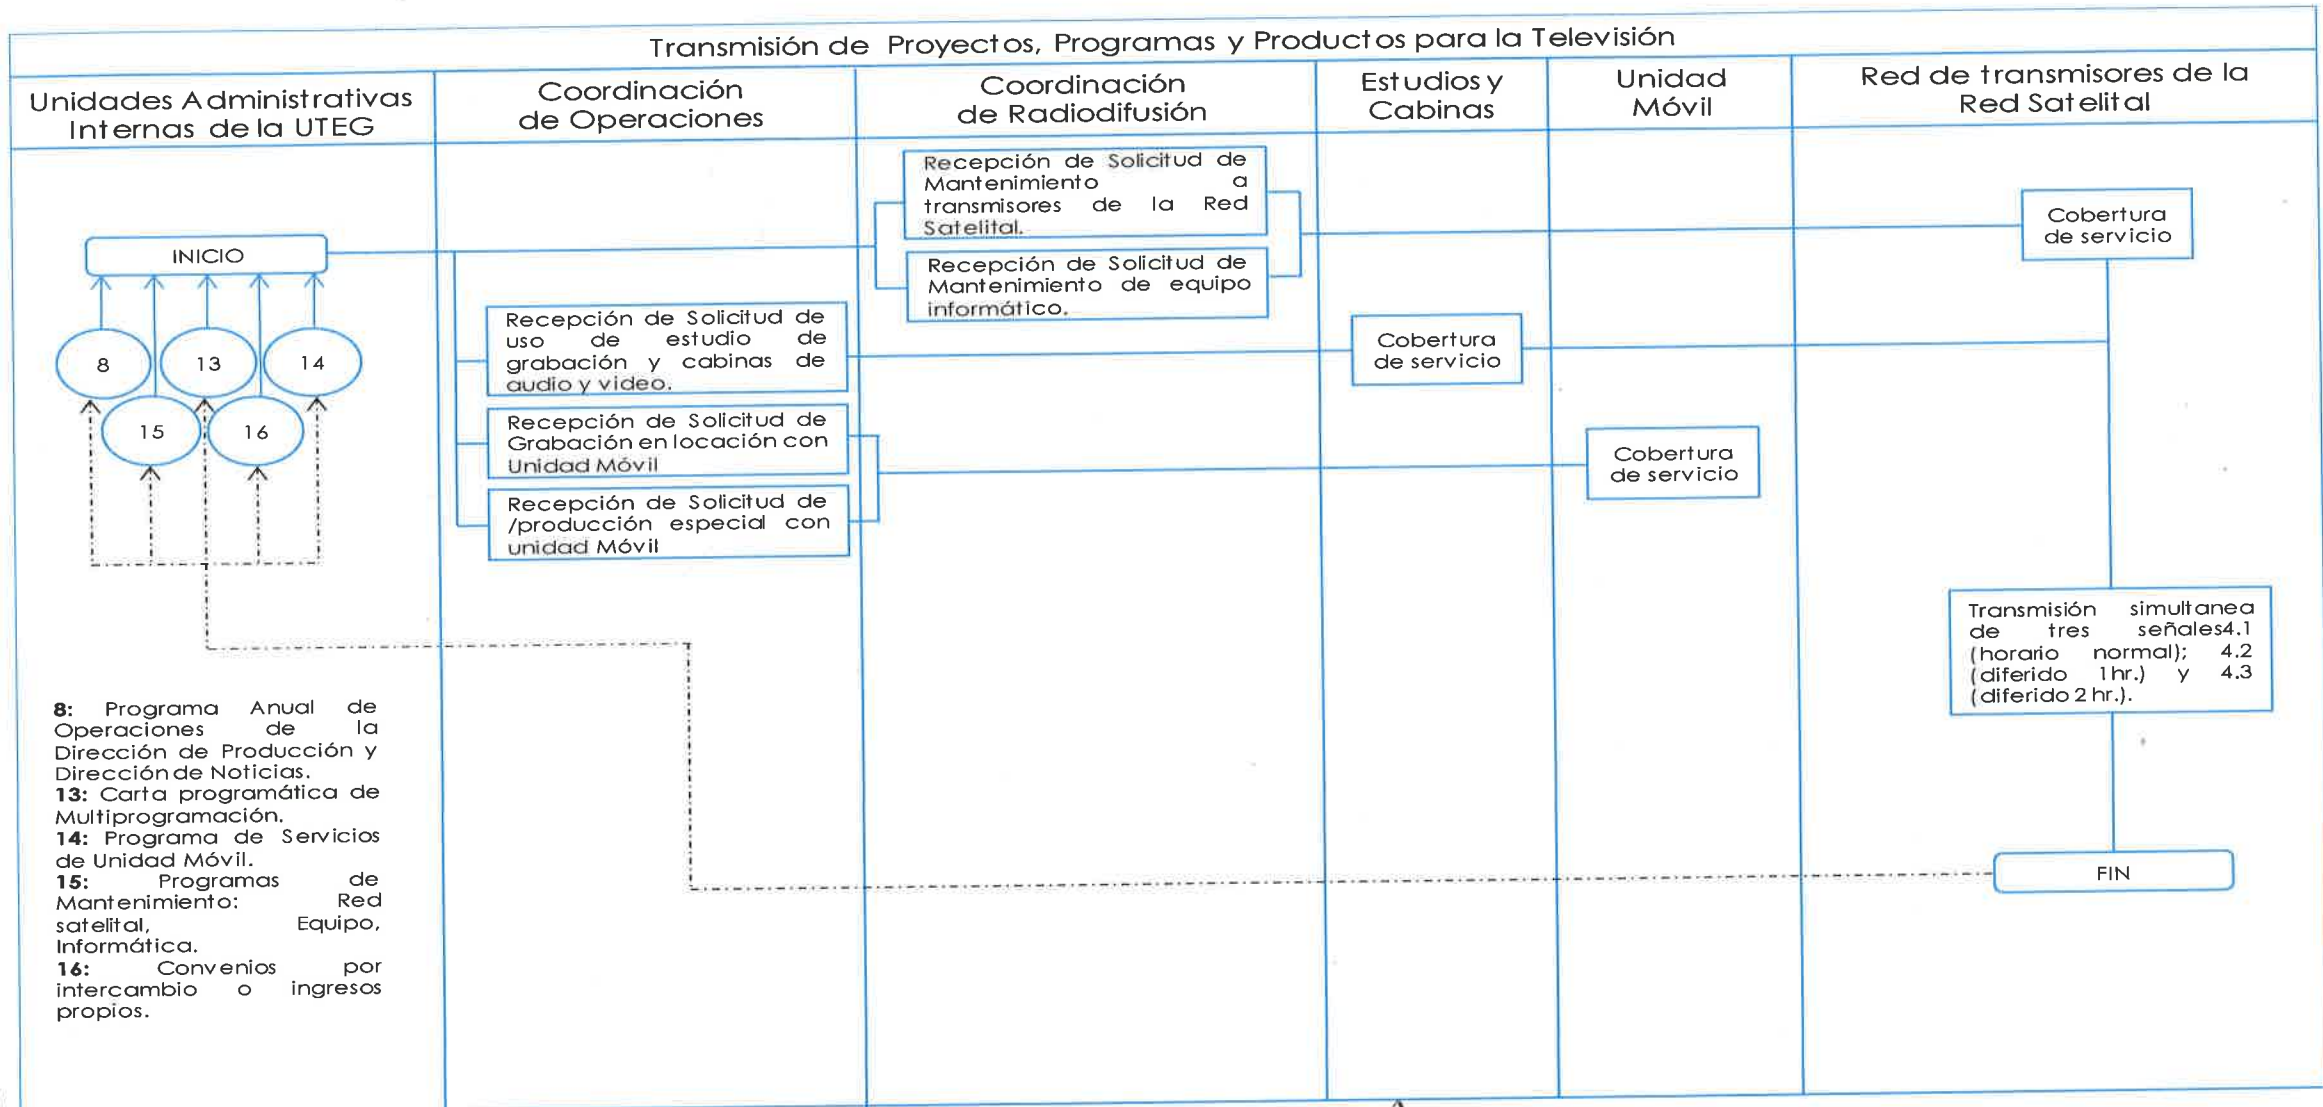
Transmisión de Proyectos, Programas y Productos para la Televisión

| Unidades Administrativas Internas de la UTEG | Coordinación de Operaciones | Coordinación de Radiodifusión | Estudios y Cabinas | Unidad Móvil | Red de transmisores de la Red Satelital |
|---|---|---|---|---|---|

INICIO

8

13

14

15

16

Recepción de Solicitud de Mantenimiento a transmisores de la Red Satelital.

Recepción de Solicitud de Mantenimiento de equipo informático.

Cobertura de servicio

Recepción de Solicitud de uso de estudio de grabación y cabinas de audio y video.

Cobertura de servicio

Recepción de Solicitud de Grabación en locación con Unidad Móvil

Cobertura de servicio

Recepción de Solicitud de /producción especial con unidad Móvil

Transmisión simultanea de tres señales4.1 (horario normal); 4.2 (diferido 1hr.) y 4.3 (diferido 2 hr.).

FIN

8: Programa Anual de Operaciones de la Dirección de Producción y Dirección de Noticias.
13: Carta programática de Multiprogramación.
14: Programa de Servicios de Unidad Móvil.
15: Programas de Mantenimiento: Red satelital, Equipo, Informática.
16: Convenios por intercambio o ingresos propios.